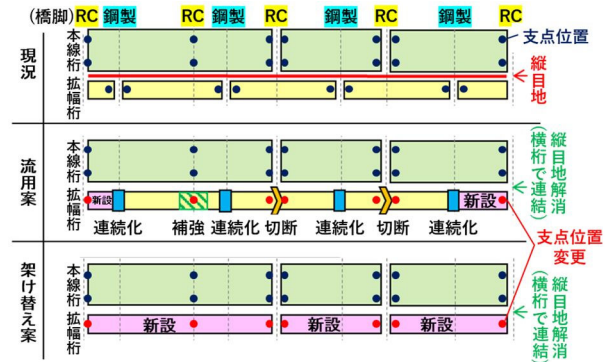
(橋脚) RC 鋼製 RC 鋼製 RC 鋼製 RC 鋼製 RC

現況

本線桁

拡幅桁

支点位置

縦目地

流用案

本線桁

拡幅桁

新設

新設

連続化 補強 連続化 切断 連続化 切断 連続化

縦目地解消 (横桁で連結)

支点位置変更

架け替え案

本線桁

拡幅桁

新設 新設 新設

縦目地解消 (横桁で連結)